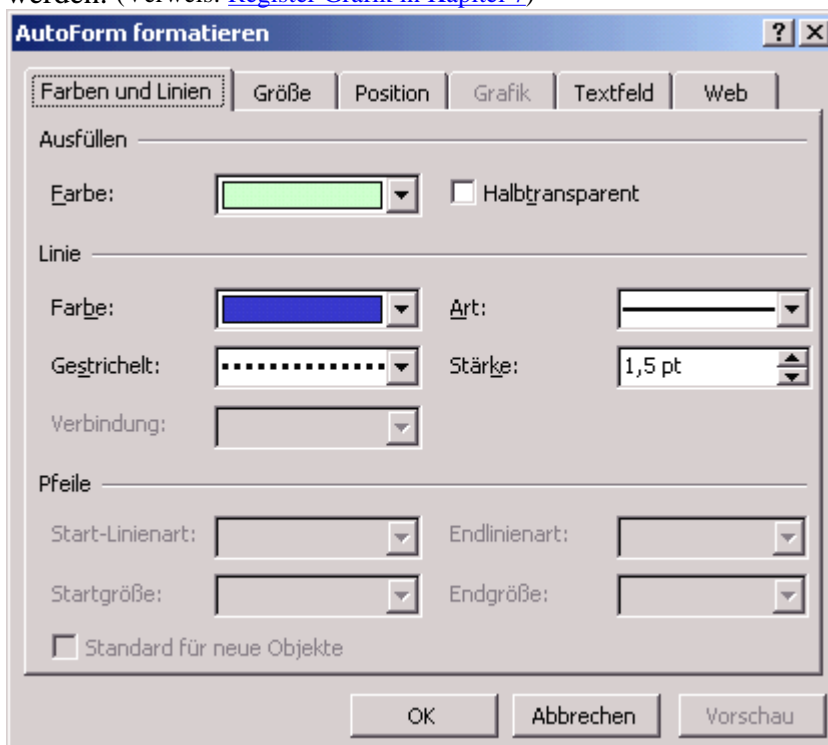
werden. (Verweis: Register Grafik in Kapitel 7)

AutoForm formatieren

?

Farben und Linien | Größe | Position | Grafik | Textfeld | Web

Ausfüllen

Farbe:

Halbtransparent

Linie

Farbe:

Art:

Gestrichelt:

Stärke: 1,5 pt

Verbindung:

Pfeile

Start-Linienart:

Endlinienart:

Startgröße:

Endgröße:

Standard für neue Objekte

OK

Abbrechen

Vorschau